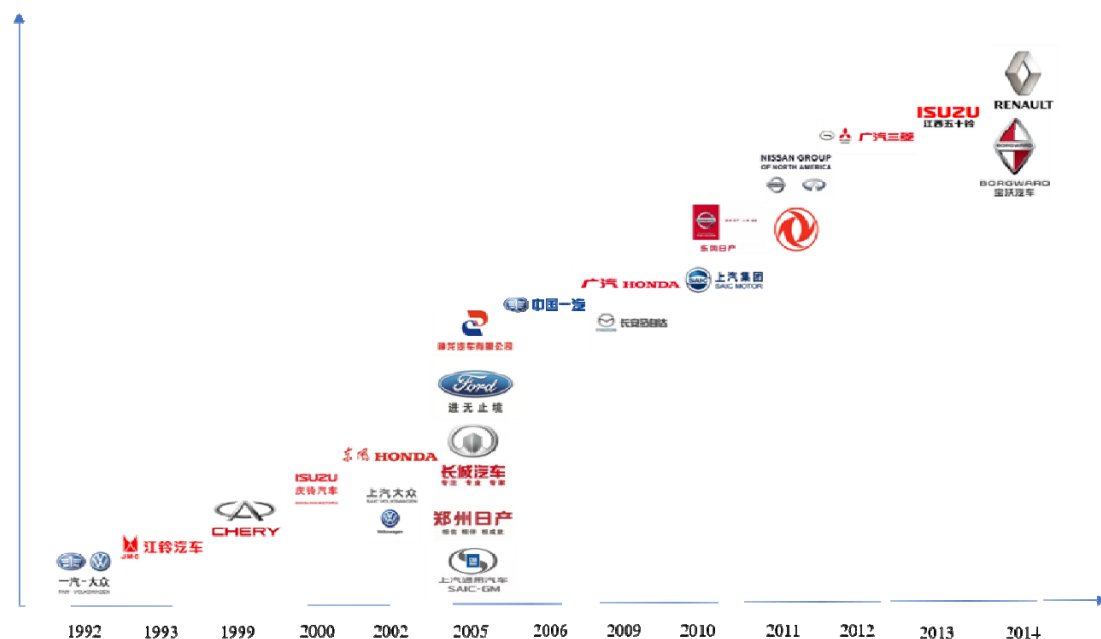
RENAULT

ISUZU 江西五十铃

广汽三菱

BORGWARD 宝沃汽车

NISSAN GROUP OF NORTH AMERICA

东风日产

广汽 HONDA

上汽集团 SAIC MOTOR

中国一汽

长安马自达

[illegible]汽车有限公司

Ford

进无止境

长城汽车

东风 HONDA

ISUZU 庆铃汽车

上汽大众

郑州日产

CHERY

JMC 江铃汽车

一汽-大众

上汽通用汽车 SAIC-GM

1992 1993 1999 2000 2002 2005 2006 2009 2010 2011 2012 2013 2014